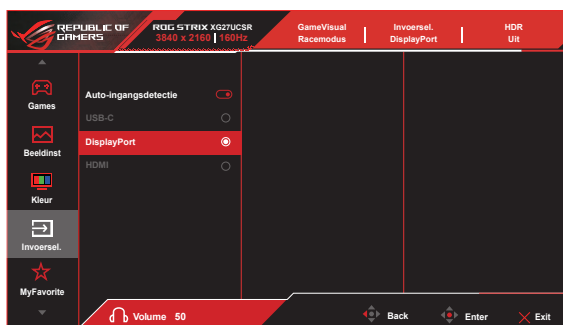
REPUBLIC OF GAMERS

ROG STRIX XG27UCSR
3840 x 2160 | 160Hz

GameVisual
Racemodus

Invoersel.
DisplayPort

HDR
Uit

Games

Beeldinst

Kleur

Invoersel.

MyFavorite

Auto-ingangsdetectie

USB-C

DisplayPort

HDMI

Volume 50

Back

Enter

Exit